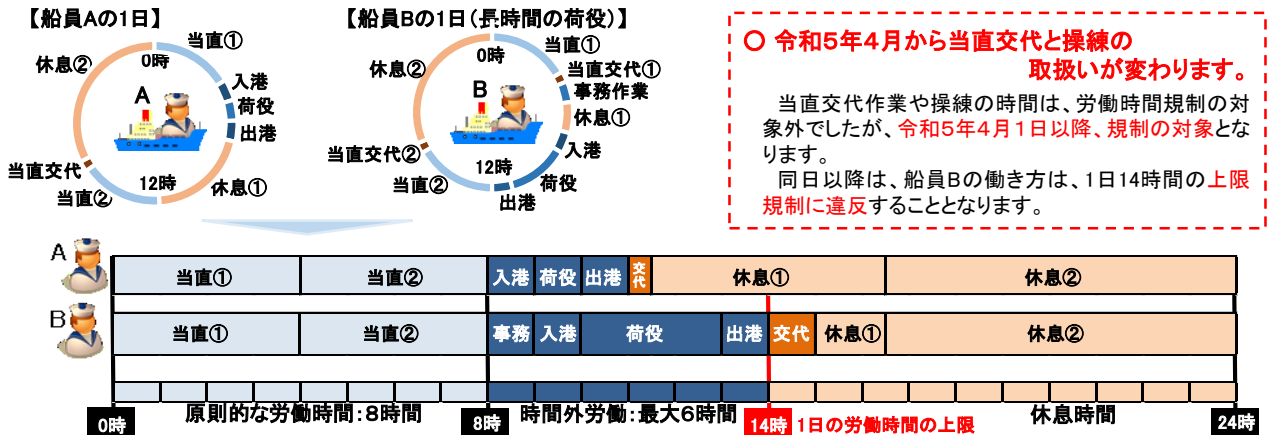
【船員Aの1日】

0時
当直①
入港
荷役
出港
休息①
12時
当直②
当直交代
休息②
A

【船員Bの1日（長時間の荷役）】

0時
当直①
当直交代①
事務作業
休息①
入港
荷役
出港
12時
当直②
当直交代②
休息②
B

○ 令和5年4月から当直交代と操練の取扱いが変わります。

当直交代作業や操練の時間は、労働時間規制の対象外でしたが、令和5年4月1日以降、規制の対象となります。

同日以降は、船員Bの働き方は、1日14時間の上限規制に違反することとなります。

A

| 当直① | 当直② | 入港 | 荷役 | 出港 | 交代 | 休息① | 休息② |
|---|---|---|---|---|---|---|---|

B

| 当直① | 当直② | 事務 | 入港 | 荷役 | 出港 | 交代 | 休息① | 休息② |
|---|---|---|---|---|---|---|---|---|

0時 原則的な労働時間：8時間 8時 時間外労働：最大6時間 14時 1日の労働時間の上限 休息時間 24時